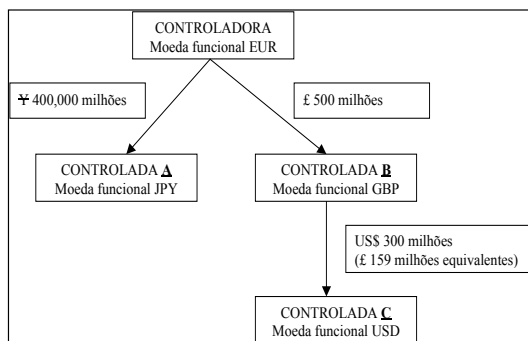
CONTROLADORA
Moeda funcional EUR

¥ 400,000 milhões

£ 500 milhões

CONTROLADA **A**
Moeda funcional JPY

CONTROLADA **B**
Moeda funcional GBP

US$ 300 milhões
(£ 159 milhões equivalentes)

CONTROLADA **C**
Moeda funcional USD